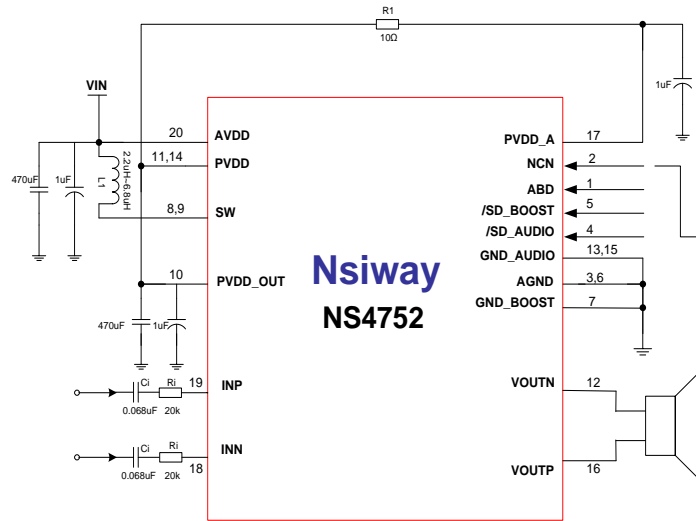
R1
10Ω
1uF
VIN
20 AVDD
11,14 PVDD
470uF
1uF
2.2uH~6.8uH
L1
8,9 SW
10 PVDD_OUT
470uF
1uF
Nsiway
NS4752
Ci
Ri
19 INP
0.068uF
20k
Ci
Ri
INN 18
0.068uF
20k
PVDD_A 17
NCN 2
ABD 1
/SD_BOOST 5
/SD_AUDIO 4
GND_AUDIO 13,15
AGND 3,6
GND_BOOST 7
VOUTN 12
VOUTP 16